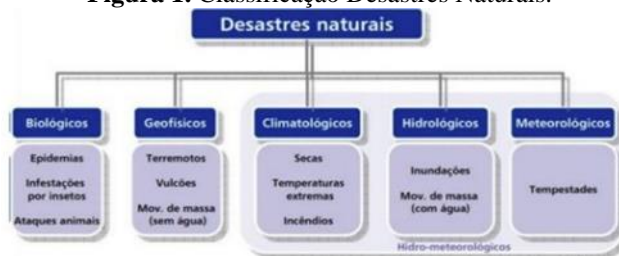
Figura 1. Classificação Desastres Naturais.

Desastres naturais

Biológicos

Epidemias
Infestações por insetos
Ataques animais

Geofísicos

Terremotos
Vulcões
Mov. de massa (sem água)

Climatológicos

Secas
Temperaturas extremas
Incêndios

Hidrológicos

Inundações
Mov. de massa (com água)

Meteorológicos

Tempestades

Hidro-meteorológicos